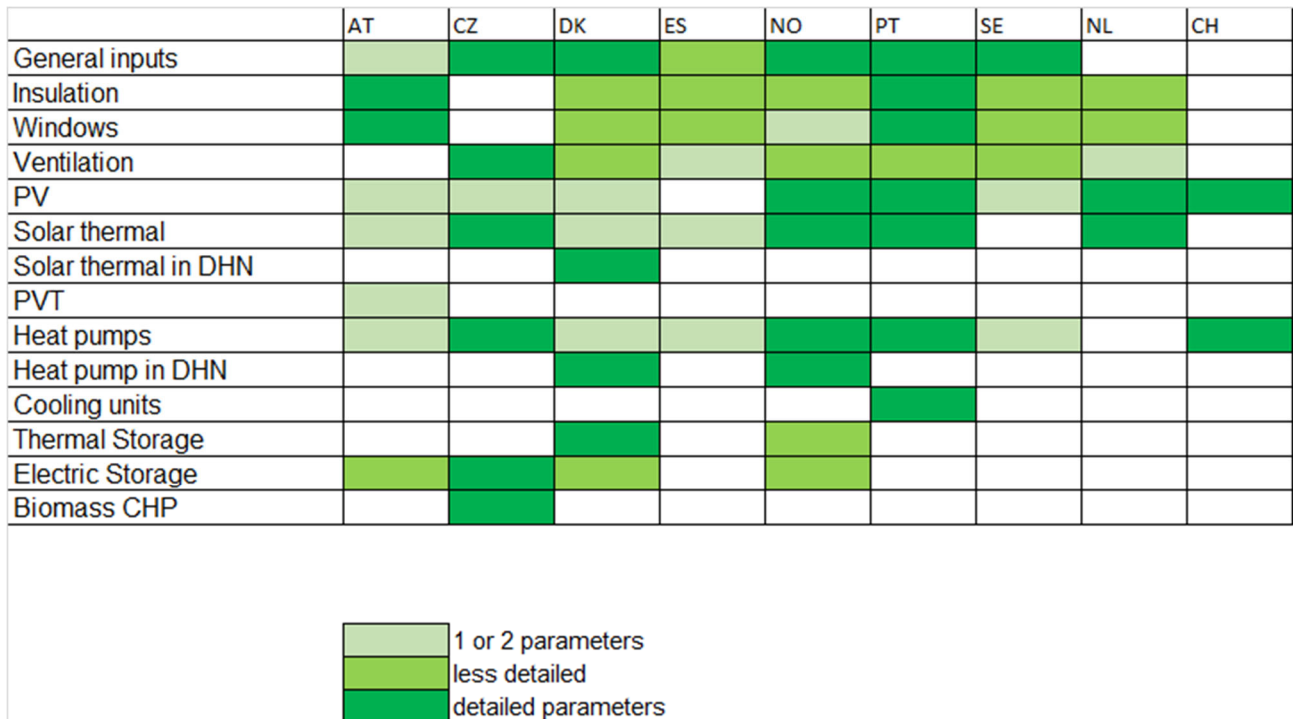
|  | AT | CZ | DK | ES | NO | PT | SE | NL | CH |
|---|---|---|---|---|---|---|---|---|---|
| General inputs | | | | | | | | | |
| Insulation | | | | | | | | | |
| Windows | | | | | | | | | |
| Ventilation | | | | | | | | | |
| PV | | | | | | | | | |
| Solar thermal | | | | | | | | | |
| Solar thermal in DHN | | | | | | | | | |
| PVT | | | | | | | | | |
| Heat pumps | | | | | | | | | |
| Heat pump in DHN | | | | | | | | | |
| Cooling units | | | | | | | | | |
| Thermal Storage | | | | | | | | | |
| Electric Storage | | | | | | | | | |
| Biomass CHP | | | | | | | | | |

1 or 2 parameters
less detailed
detailed parameters